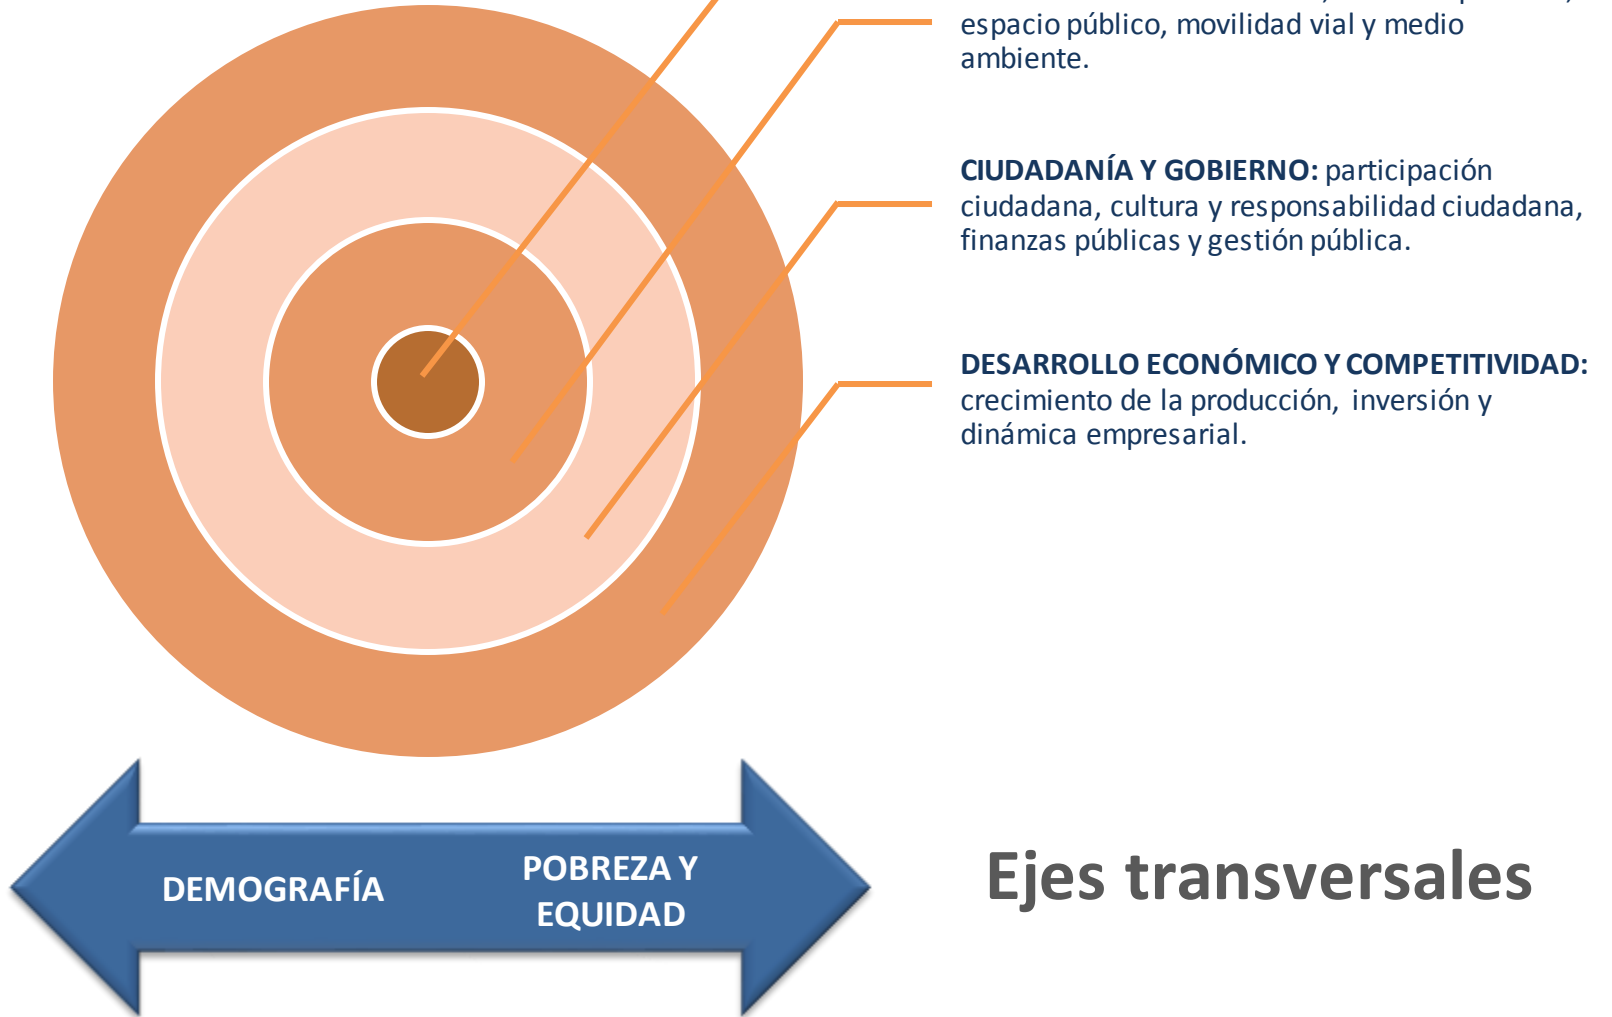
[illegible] espacio público, movilidad vial y medio ambiente.

CIUDADANÍA Y GOBIERNO: participación ciudadana, cultura y responsabilidad ciudadana, finanzas públicas y gestión pública.

DESARROLLO ECONÓMICO Y COMPETITIVIDAD: crecimiento de la producción, inversión y dinámica empresarial.

DEMOGRAFÍA

POBREZA Y EQUIDAD

Ejes transversales